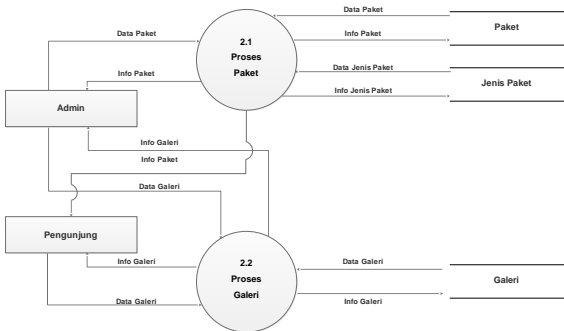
Data Paket
Paket
Data Paket
2.1
Proses
Paket
Info Paket
Info Paket
Data Jenis Paket
Jenis Paket
Info Jenis Paket
Admin
Info Galeri
Info Paket
Data Galeri
Pengunjung
Info Galeri
2.2
Proses
Galeri
Data Galeri
Galeri
Data Galeri
Info Galeri